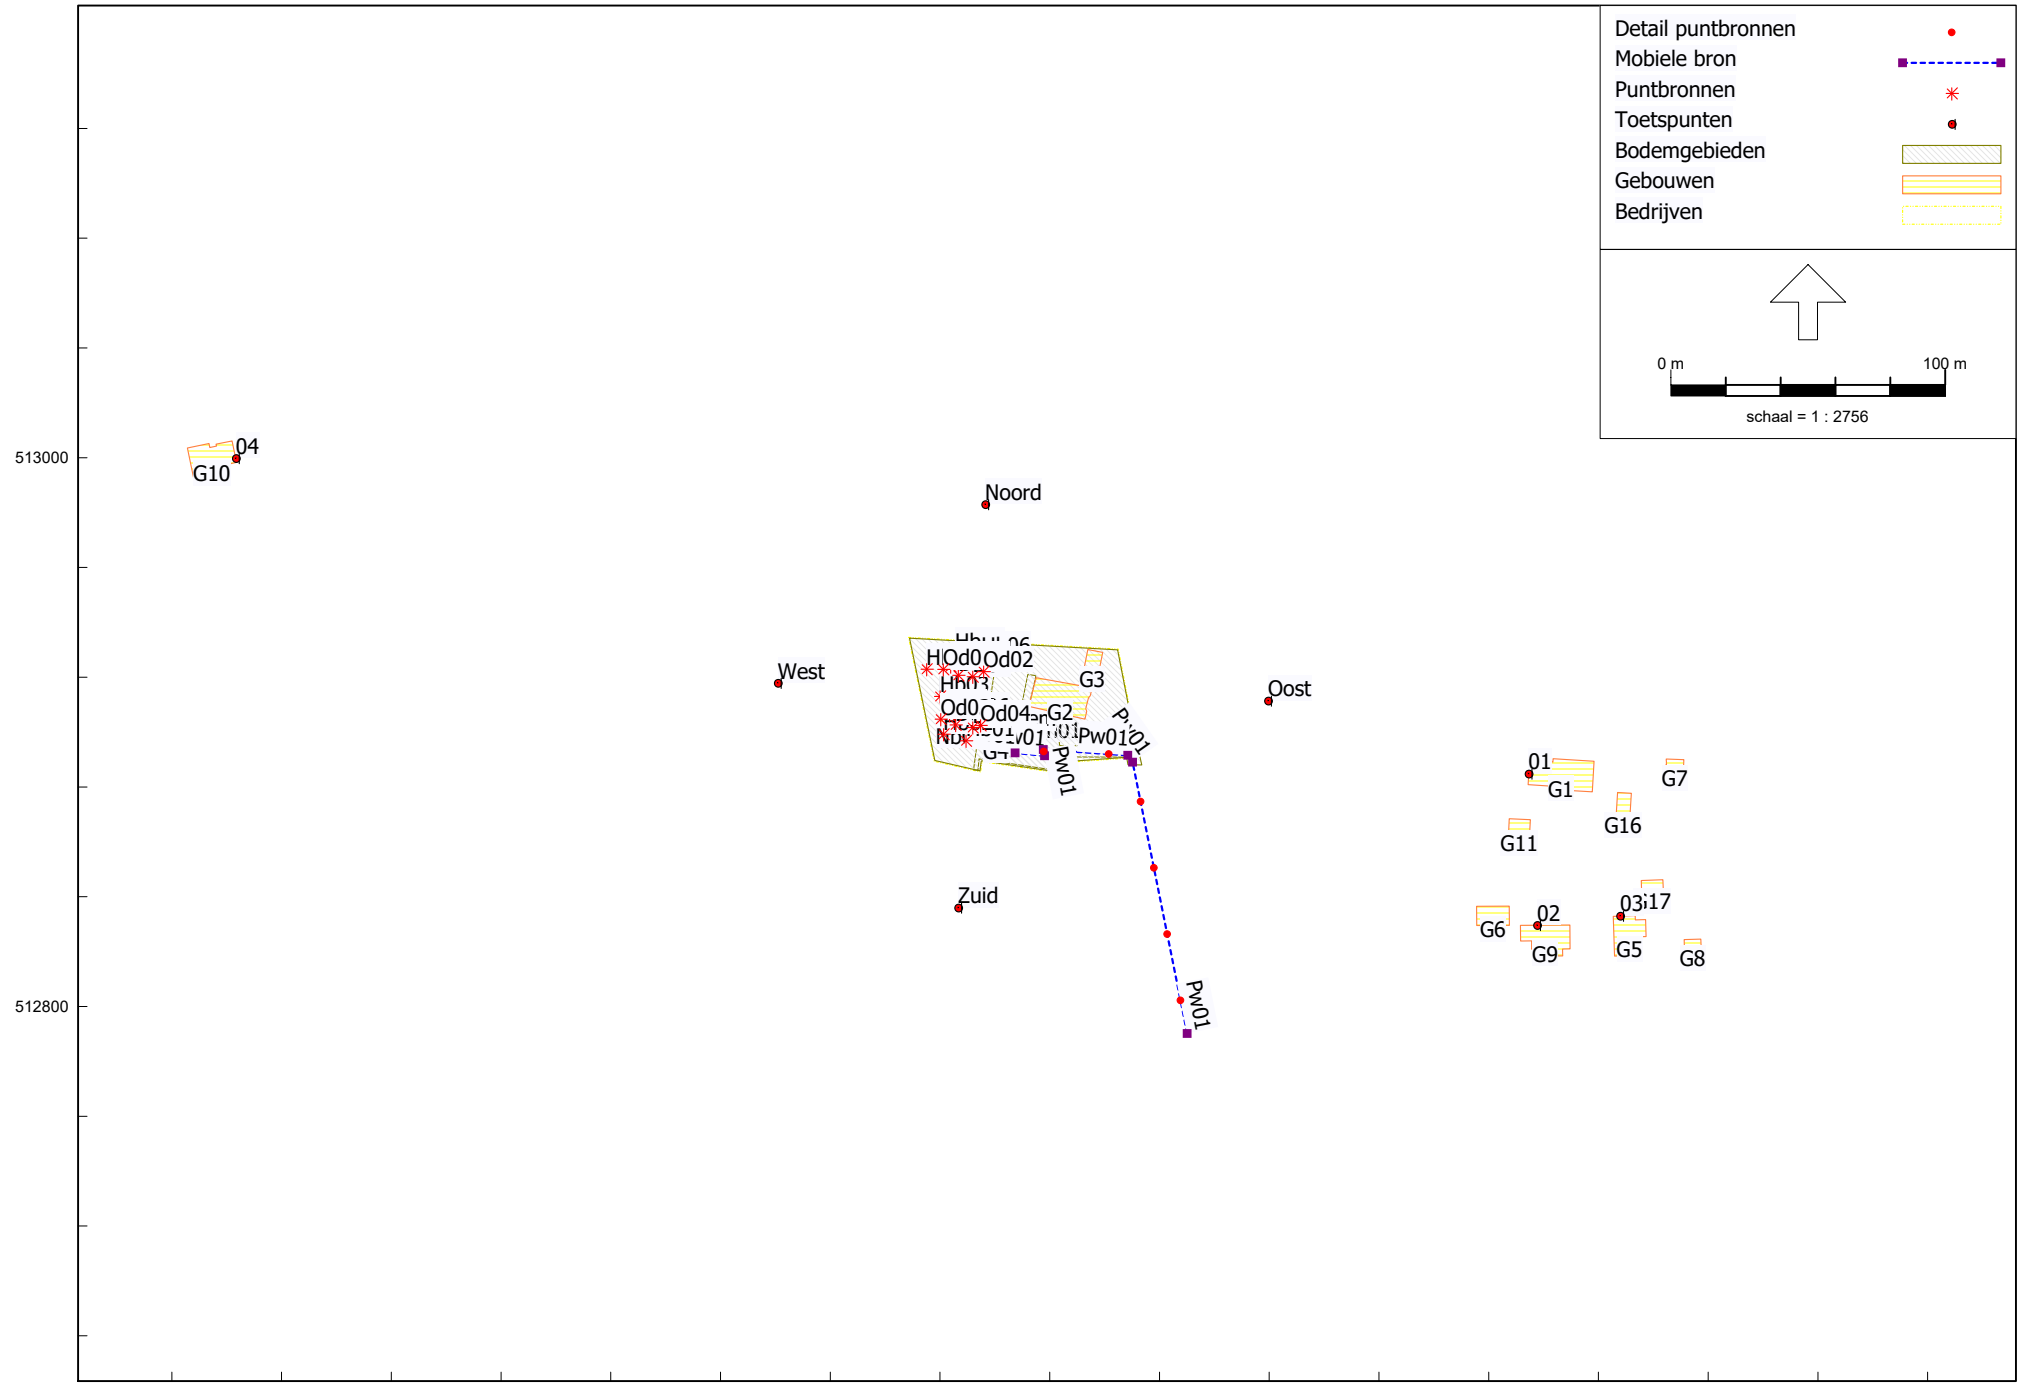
Detail puntbronnen
Mobiele bron
Puntbronnen
Toetspunten
Bodemgebieden
Gebouwen
Bedrijven

0 m
100 m
schaal = 1 : 2756

513000
512800

04
G10
Noord
West
Oost
Zuid
Hbul 06
H
Od0
Od02
Hhh3
G3
Od0
Od04
G2
Pw01
Pw01
Pw01
Pw01
G4
01
G1
G7
G16
G11
02
03
G17
G6
G9
G5
G8
Pw01